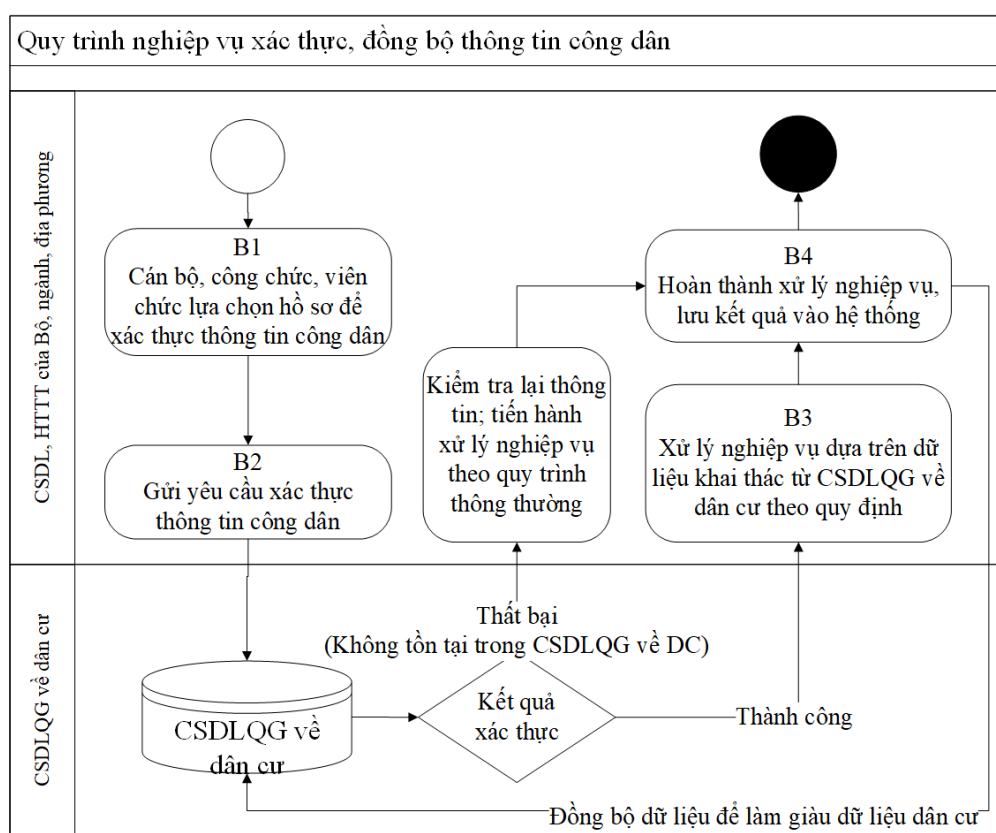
Quy trình nghiệp vụ xác thực, đồng bộ thông tin công dân

CSDL, HTTT của Bộ, ngành, địa phương

B1
Cán bộ, công chức, viên chức lựa chọn hồ sơ để xác thực thông tin công dân

B2
Gửi yêu cầu xác thực thông tin công dân

Kiểm tra lại thông tin; tiến hành xử lý nghiệp vụ theo quy trình thông thường

B4
Hoàn thành xử lý nghiệp vụ, lưu kết quả vào hệ thống

B3
Xử lý nghiệp vụ dựa trên dữ liệu khai thác từ CSDLQG về dân cư theo quy định

CSDLQG về dân cư

Thất bại
(Không tồn tại trong CSDLQG về DC)

CSDLQG về dân cư

Kết quả xác thực

Thành công

Đồng bộ dữ liệu để làm giàu dữ liệu dân cư